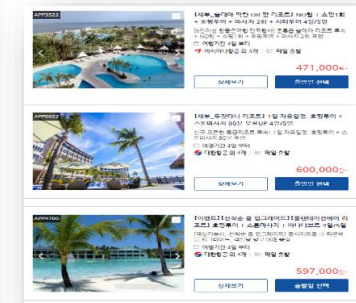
APP5023
[세부_솔레아 막탄 (에 맘 리조트) NO팁 · 쇼핑1회 + 호핑투어 + 마사지 2회 + 시티투어 4일/5일
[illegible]
여행기간 4일 5박
아시아나항공 외 4개 · 매일 출발
471,000원~
상세보기
출발일 선택

APP5022
[세부_뮤빈피크 리조트] 1일 자유일정, 호핑투어 + 스톤마사지 90분 무료UP 4일/5일
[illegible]
여행기간 4일 5박
대한항공 외 4개 · 매일 출발
600,000원~
상세보기
출발일 선택

APP4700
[이벤트][인원수 룸 업그레이드][플렌테이션베이 리조트] 호핑투어 + 스톤마사지 + 마사지쿠폰 1일자유
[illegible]
여행기간 4일 5박
대한항공 외 4개 · 매일 출발
597,000원~
상세보기
출발일 선택